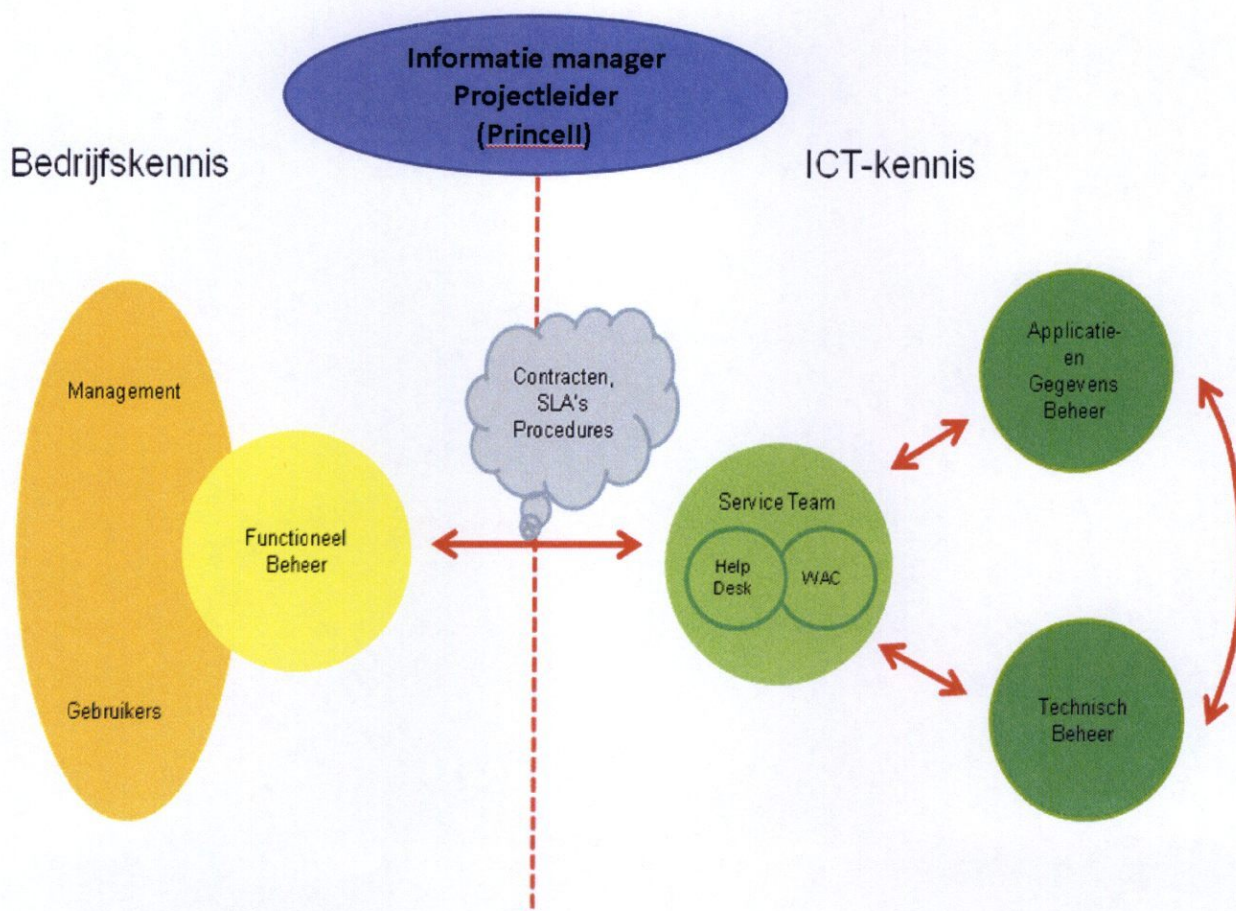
Informatie manager
Projectleider
(PrinceII)

Bedrijfskennis

ICT-kennis

Management

Gebruikers

Functioneel Beheer

Contracten, SLA's Procedures

Service Team

Help Desk

WAC

Applicatie- en Gegevens Beheer

Technisch Beheer